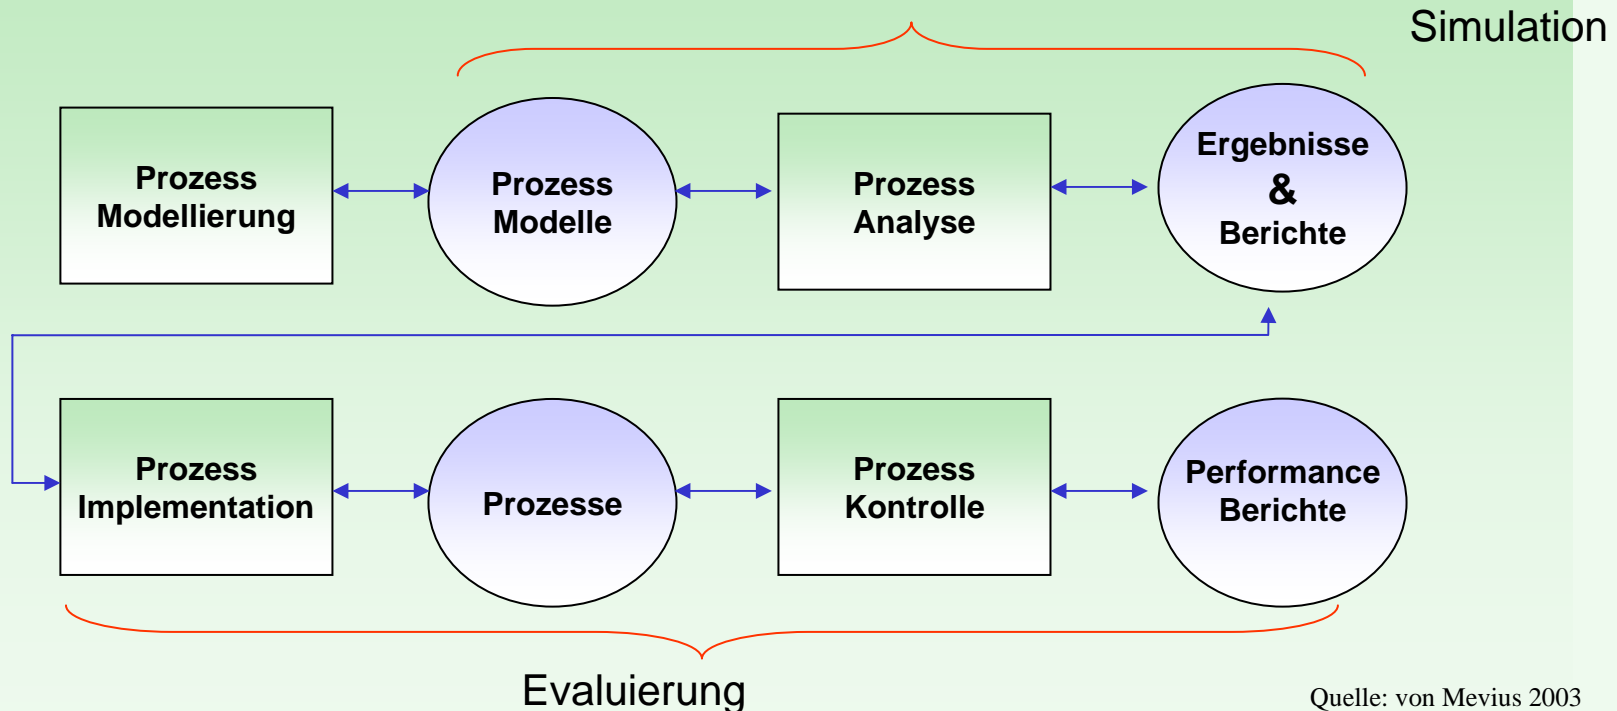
Simulation

Prozess Modellierung

Prozess Modelle

Prozess Analyse

Ergebnisse & Berichte

Prozess Implementation

Prozesse

Prozess Kontrolle

Performance Berichte

Evaluierung

Quelle: von Mevius 2003